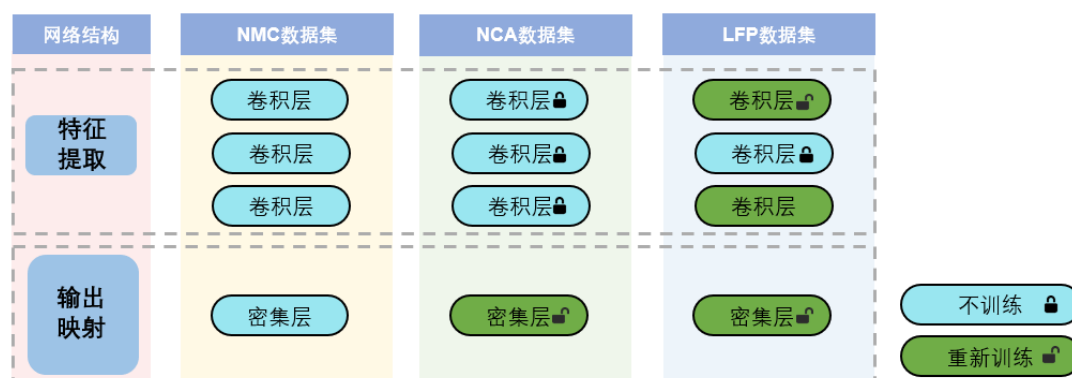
| 网络结构 | NMC数据集 | NCA数据集 | LFP数据集 |
|---|---|---|---|
| 特征提取 | 卷积层 | 卷积层 | 卷积层 |
| | 卷积层 | 卷积层 | 卷积层 |
| | 卷积层 | 卷积层 | 卷积层 |
| 输出映射 | 密集层 | 密集层 | 密集层 |

不训练

重新训练